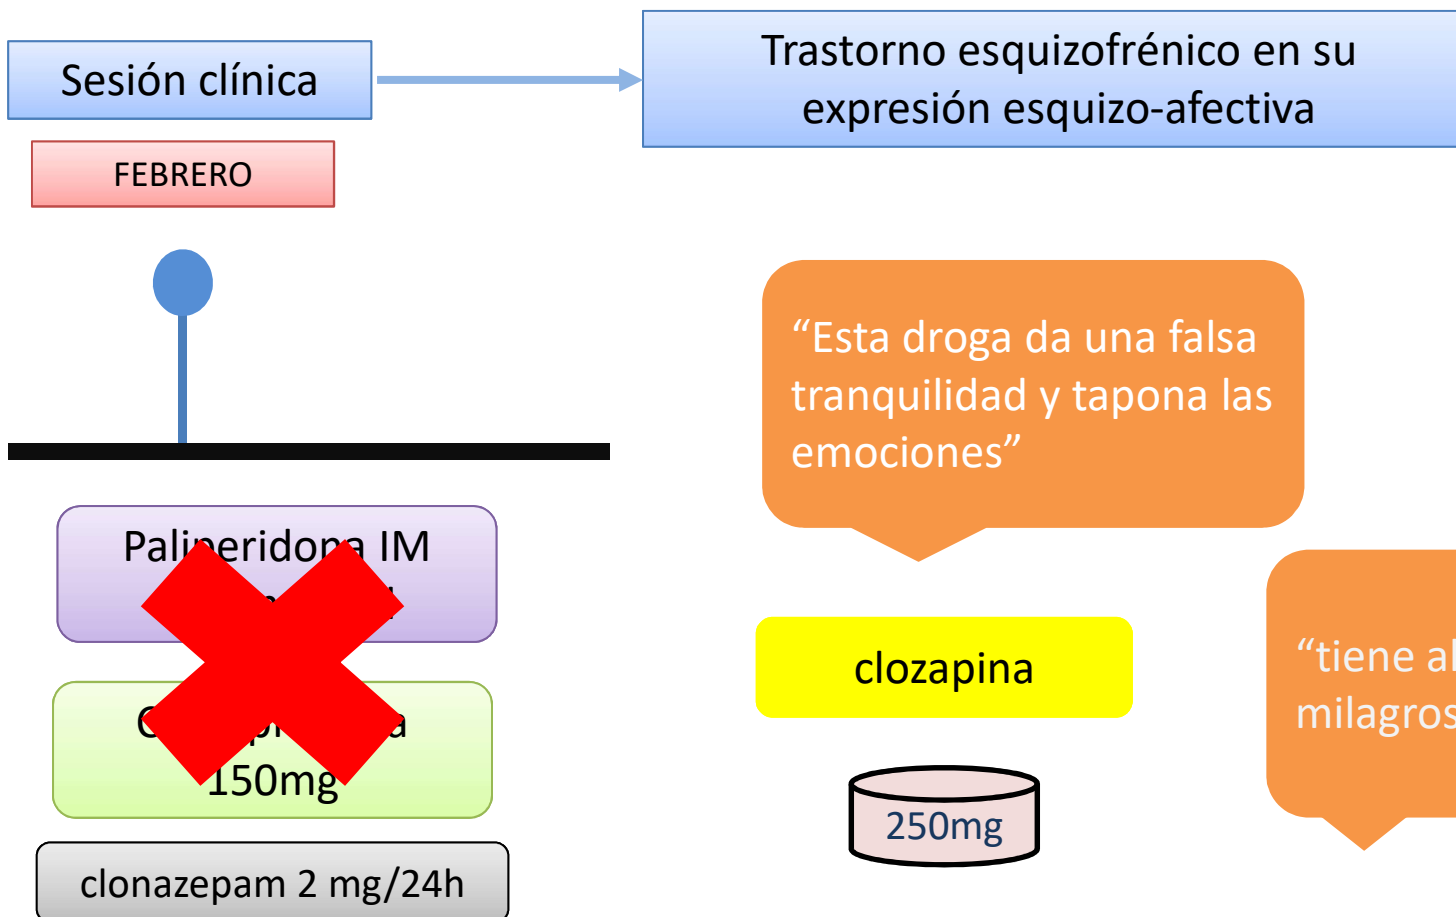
Sesión clínica

FEBRERO

Trastorno esquizofrénico en su expresión esquizo-afectiva

“Esta droga da una falsa tranquilidad y tapona las emociones”

Pali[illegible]eridon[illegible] IM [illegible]

C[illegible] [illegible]
150mg

clonazepam 2 mg/24h

clozapina

250mg

“tiene al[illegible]
milagros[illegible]